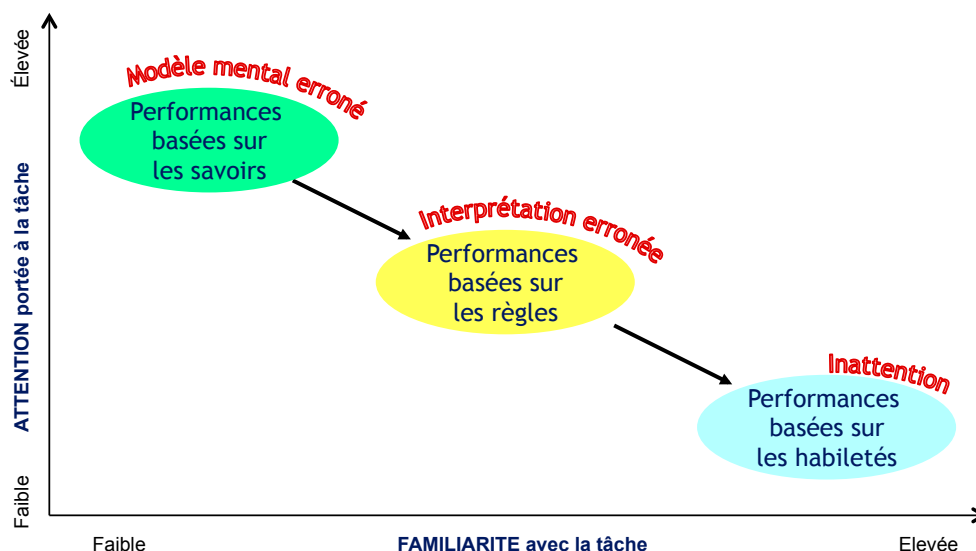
Élevée

ATTENTION portée à la tâche

Faible

Modèle mental erroné

Performances basées sur les savoirs

Interprétation erronée

Performances basées sur les règles

Inattention

Performances basées sur les habiletés

Faible

FAMILIARITE avec la tâche

Elevée